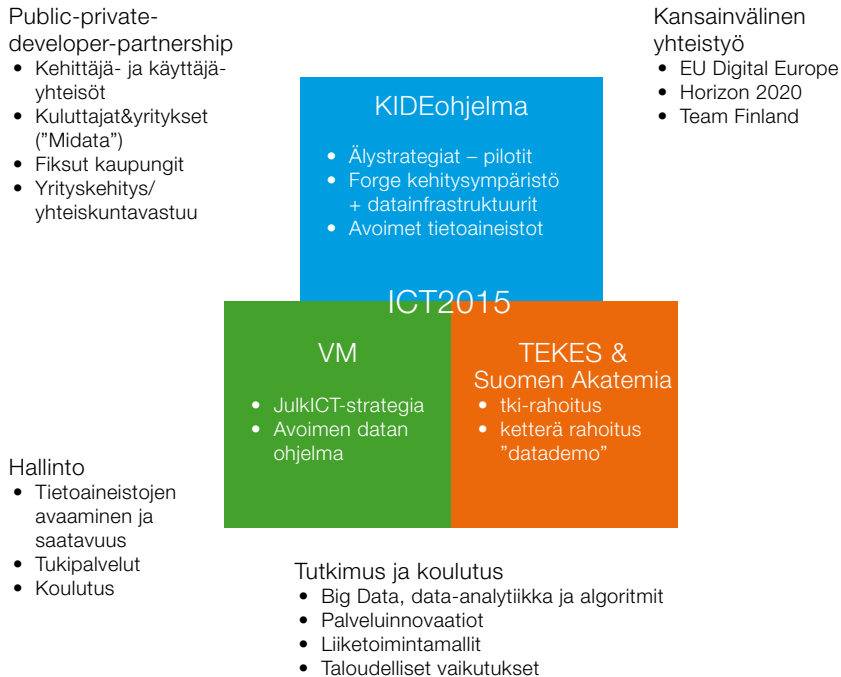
Public-private-developer-partnership
- Kehittäjä- ja käyttäjäyhteisöt
- Kuluttajat&yritykset ("Midata")
- Fiksut kaupungit
- Yrityskehitys/ yhteiskuntavastuu

Kansainvälinen yhteistyö
- EU Digital Europe
- Horizon 2020
- Team Finland

KIDEohjelma
- Älystrategiat – pilotit
- Forge kehitysympäristö + datainfrastruktuurit
- Avoimet tietoaineistot

ICT2015

VM
- JulkICT-strategia
- Avoimen datan ohjelma

TEKES & Suomen Akatemia
- tki-rahoitus
- ketterä rahoitus "datademo"

Hallinto
- Tietoaineistojen avaaminen ja saatavuus
- Tukipalvelut
- Koulutus

Tutkimus ja koulutus
- Big Data, data-analytiikka ja algoritmit
- Palveluinnovaatiot
- Liiketoimintamallit
- Taloudelliset vaikutukset